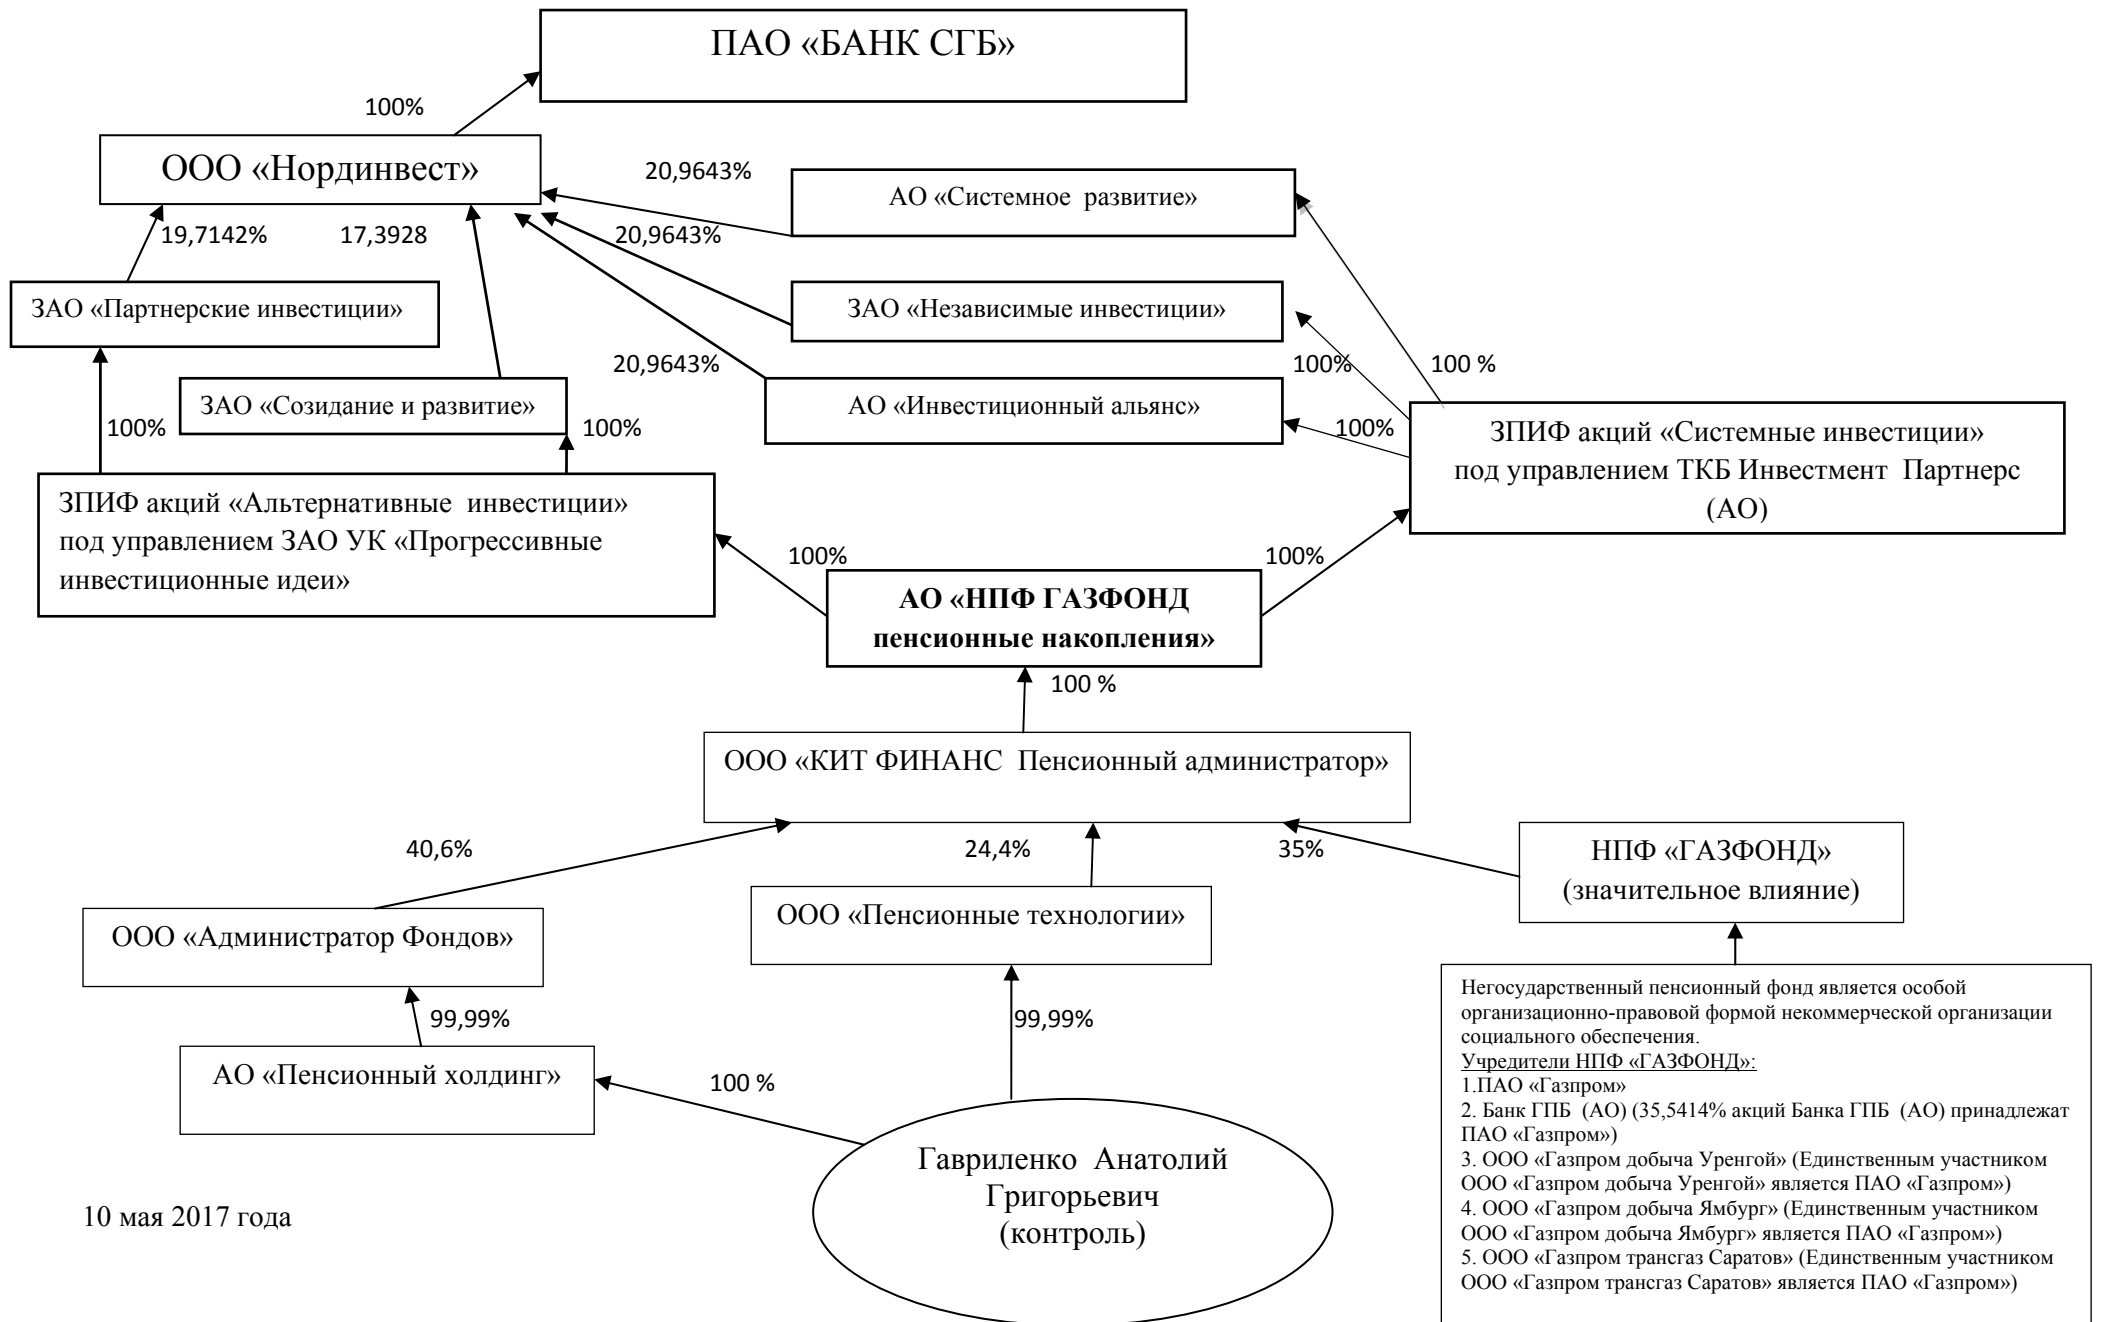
ПАО «БАНК СГБ»

100%

ООО «Нординвест»

20,9643%

АО «Системное развитие»

19,7142%

17,3928

20,9643%

ЗАО «Партнерские инвестиции»

ЗАО «Независимые инвестиции»

100%

100 %

20,9643%

ЗАО «Созидание и развитие»

АО «Инвестиционный альянс»

100%

100%

100%

ЗПИФ акций «Системные инвестиции» под управлением ТКБ Инвестмент Партнерс (АО)

ЗПИФ акций «Альтернативные инвестиции» под управлением ЗАО УК «Прогрессивные инвестиционные идеи»

100%

100%

АО «НПФ ГАЗФОНД пенсионные накопления»

100 %

ООО «КИТ ФИНАНС Пенсионный администратор»

40,6%

24,4%

35%

НПФ «ГАЗФОНД» (значительное влияние)

ООО «Администратор Фондов»

ООО «Пенсионные технологии»

99,99%

99,99%

АО «Пенсионный холдинг»

100 %

Гавриленко Анатолий Григорьевич (контроль)

10 мая 2017 года

Негосударственный пенсионный фонд является особой организационно-правовой формой некоммерческой организации социального обеспечения.
Учредители НПФ «ГАЗФОНД»:
1.ПАО «Газпром»
2. Банк ГПБ (АО) (35,5414% акций Банка ГПБ (АО) принадлежат ПАО «Газпром»)
3. ООО «Газпром добыча Уренгой» (Единственным участником ООО «Газпром добыча Уренгой» является ПАО «Газпром»)
4. ООО «Газпром добыча Ямбург» (Единственным участником ООО «Газпром добыча Ямбург» является ПАО «Газпром»)
5. ООО «Газпром трансгаз Саратов» (Единственным участником ООО «Газпром трансгаз Саратов» является ПАО «Газпром»)